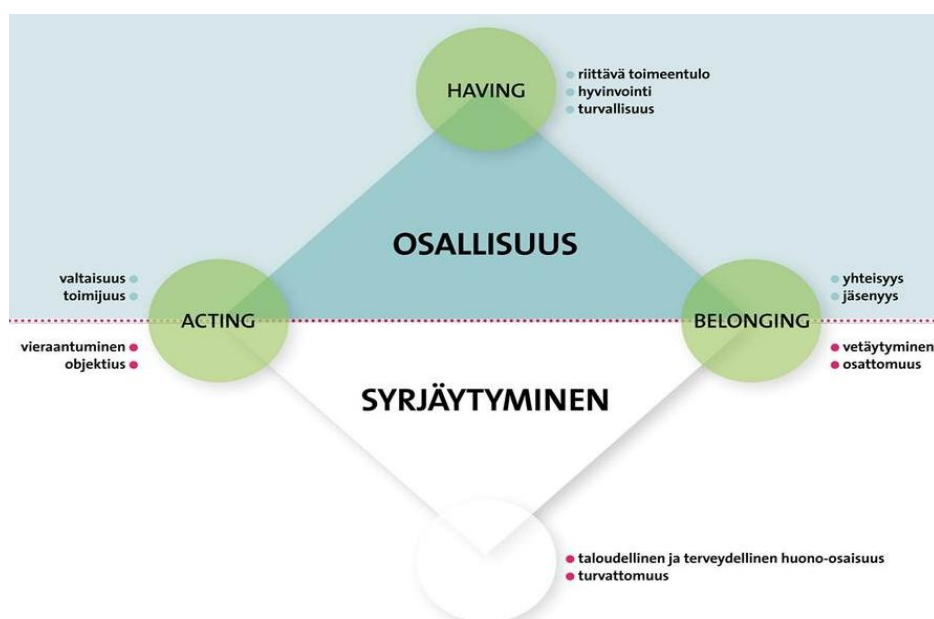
HAVING
riittävä toimeentulo
hyvinvointi
turvallisuus

OSALLISUUS

valtaisuus
toimijuus

ACTING

vieraantuminen
objektius

BELONGING

yhteisyys
jäsenyys

vetäytyminen
osattomuus

SYRJÄYTYMINEN

taloudellinen ja terveydellinen huono-osaisuus
turvattomuus